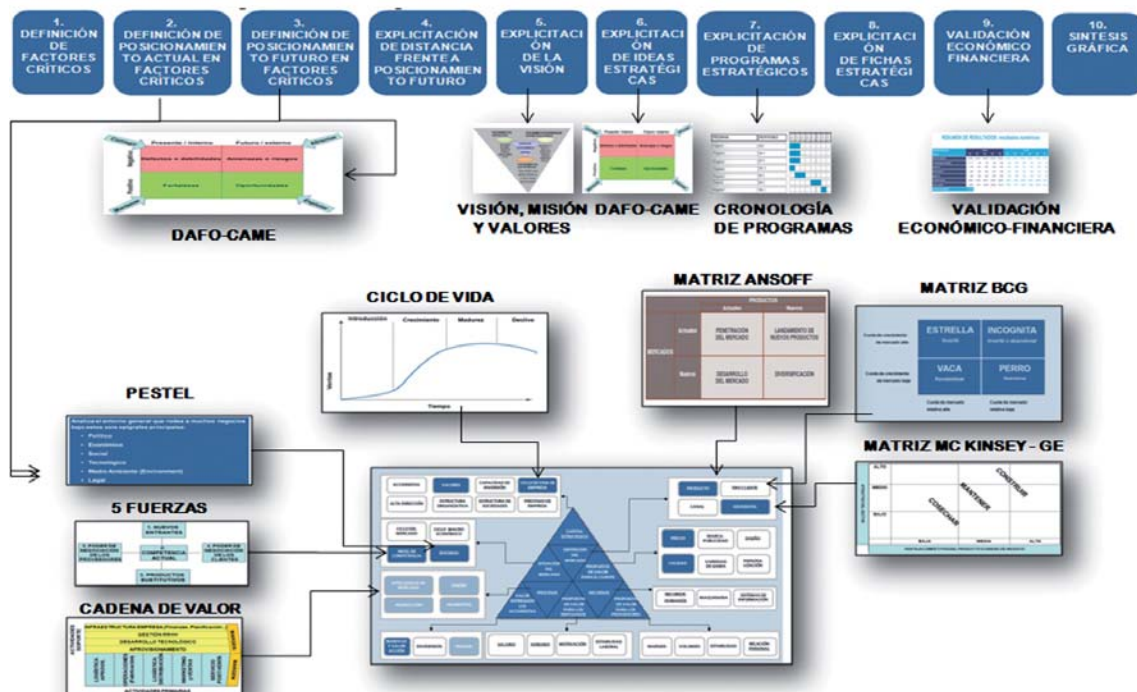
1. DEFINICIÓN DE FACTORES CRÍTICOS

2. DEFINICIÓN DE POSICIONAMIENTO ACTUAL EN FACTORES CRÍTICOS

3. DEFINICIÓN DE POSICIONAMIENTO FUTURO EN FACTORES CRÍTICOS

4. EXPLICITACIÓN DE DISTANCIA FRENTE A POSICIONAMIENTO FUTURO

5. EXPLICITACIÓN DE LA VISIÓN

6. EXPLICITACIÓN DE IDEAS ESTRATÉGICAS

7. EXPLICITACIÓN DE PROGRAMAS ESTRATÉGICOS

8. EXPLICITACIÓN DE FICHAS ESTRATÉGICAS

9. VALIDACIÓN ECONÓMICO FINANCIERA

10. SINTESIS GRÁFICA

Presente / Interno | Futuro / externo
Debilidades o deficiencias | Amenazas o riesgos
Fortalezas | Oportunidades

DAFO-CAME

VISIÓN, MISIÓN Y VALORES

DAFO-CAME

CRONOLOGÍA DE PROGRAMAS

VALIDACIÓN ECONÓMICO-FINANCIERA

MATRIZ ANSOFF

PRODUCTOS
Actuales | Nuevos
MERCADOS
Actuales | PENETRACIÓN DEL MERCADO | LANZAMIENTO DE NUEVOS PRODUCTOS
Nuevos | DESARROLLO DEL MERCADO | DIVERSIFICACIÓN

MATRIZ BCG

ESTRELLA
INCOGNITA
VACA
PERRO

CICLO DE VIDA

Introducción | Crecimiento | Madurez | Declive
Ventas
Tiempo

PESTEL

Político
Económico
Social
Tecnológico
Medio Ambiente (Environment)
Legal

MATRIZ MC KINSEY - GE

ALTO
MEDIO
BAJO
CONSTRUIR
MANTENER
COSECHAR

5 FUERZAS

1. NUEVOS ENTRANTES
3. PODER DE NEGOCIACIÓN DE LOS PROVEEDORES
COMPETENCIA ACTUAL
4. PODER DE NEGOCIACIÓN DE LOS CLIENTES
2. PRODUCTOS SUSTITUTOS

CADENA DE VALOR

INFRAESTRUCTURA EMPRESA (Finanzas, Planificación...)
GESTIÓN RRHH
DESARROLLO TECNOLÓGICO
APROVISIONAMIENTO
ACTIVIDADES PRIMARIAS